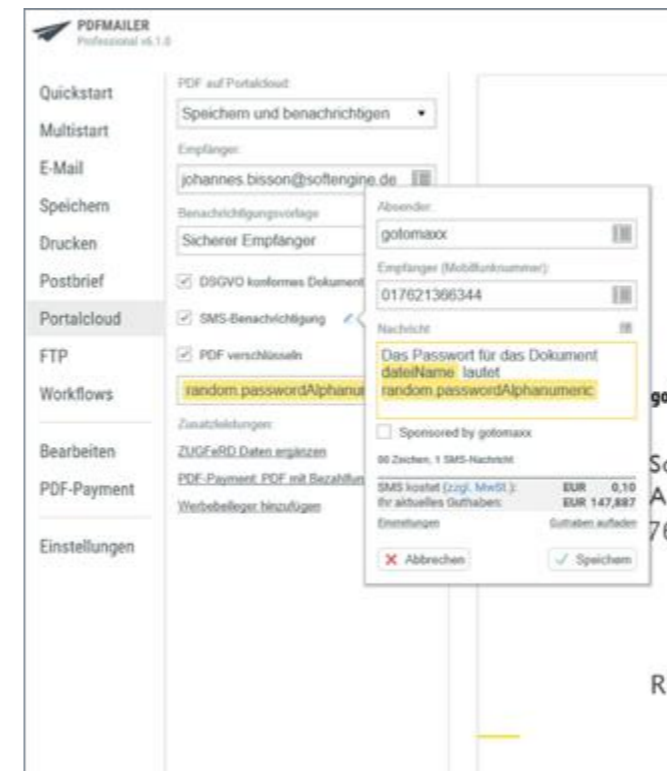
PDFMAILER
Professional v6.1.0

Quickstart
Multistart
E-Mail
Speichern
Drucken
Postbrief
Portalcloud
FTP
Workflows

Bearbeiten
PDF-Payment

Einstellungen

PDF auf Portalcloud:
Speichern und benachrichtigen
Empfänger:
johannes.bisson@softengine.de
Benachrichtigungsvorlage
Sicherer Empfänger
DSGVO konformes Dokument
SMS-Benachrichtigung
PDF verschlüsseln
random.passwordAlphanu
Zusatzleistungen:
ZUGFeRD Daten ergänzen
PDF-Payment: PDF mit Bezahlfun
Werbebeileger hinzufügen

Absender:
gotomaxx
Empfänger (Mobilfunknummer):
017621366344
Nachricht
Das Passwort für das Dokument dateiName lautet random.passwordAlphanumeric
Sponsored by gotomaxx
80 Zeichen, 1 SMS-Nachricht
SMS kostet (zzgl. MwSt.): EUR 0,10
Ihr aktuelles Guthaben: EUR 147,887
Einstellungen
Guthaben aufladen
Abbrechen
Speichern

go
Sc
A
76
R